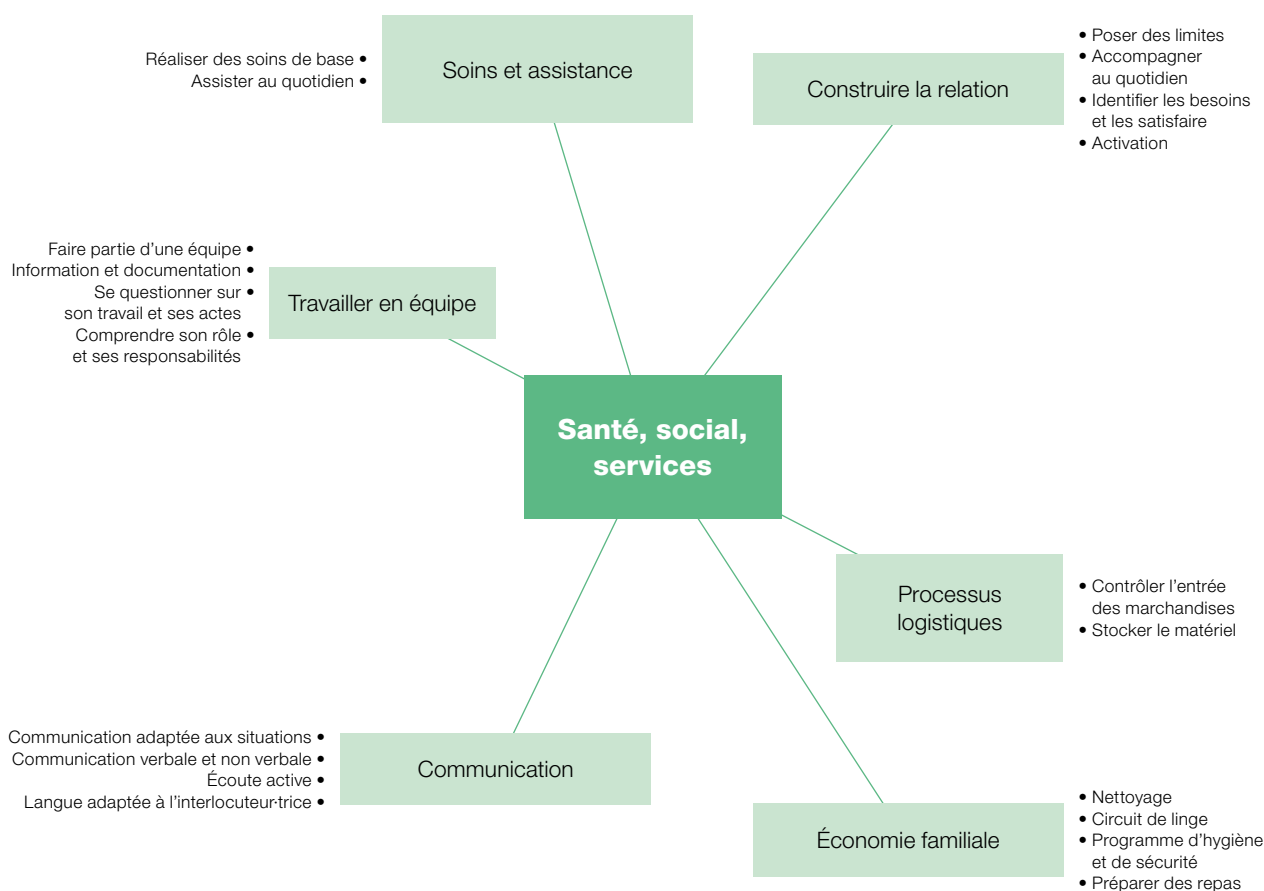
Réaliser des soins de base •
Assister au quotidien •

Soins et assistance

Construire la relation

• Poser des limites
• Accompagner au quotidien
• Identifier les besoins et les satisfaire
• Activation

Faire partie d'une équipe •
Information et documentation •
Se questionner sur son travail et ses actes •
Comprendre son rôle et ses responsabilités •

Travailler en équipe

Santé, social, services

Processus logistiques

• Contrôler l'entrée des marchandises
• Stocker le matériel

Communication adaptée aux situations •
Communication verbale et non verbale •
Écoute active •
Langue adaptée à l'interlocuteur·trice •

Communication

Économie familiale

• Nettoyage
• Circuit de linge
• Programme d'hygiène et de sécurité
• Préparer des repas